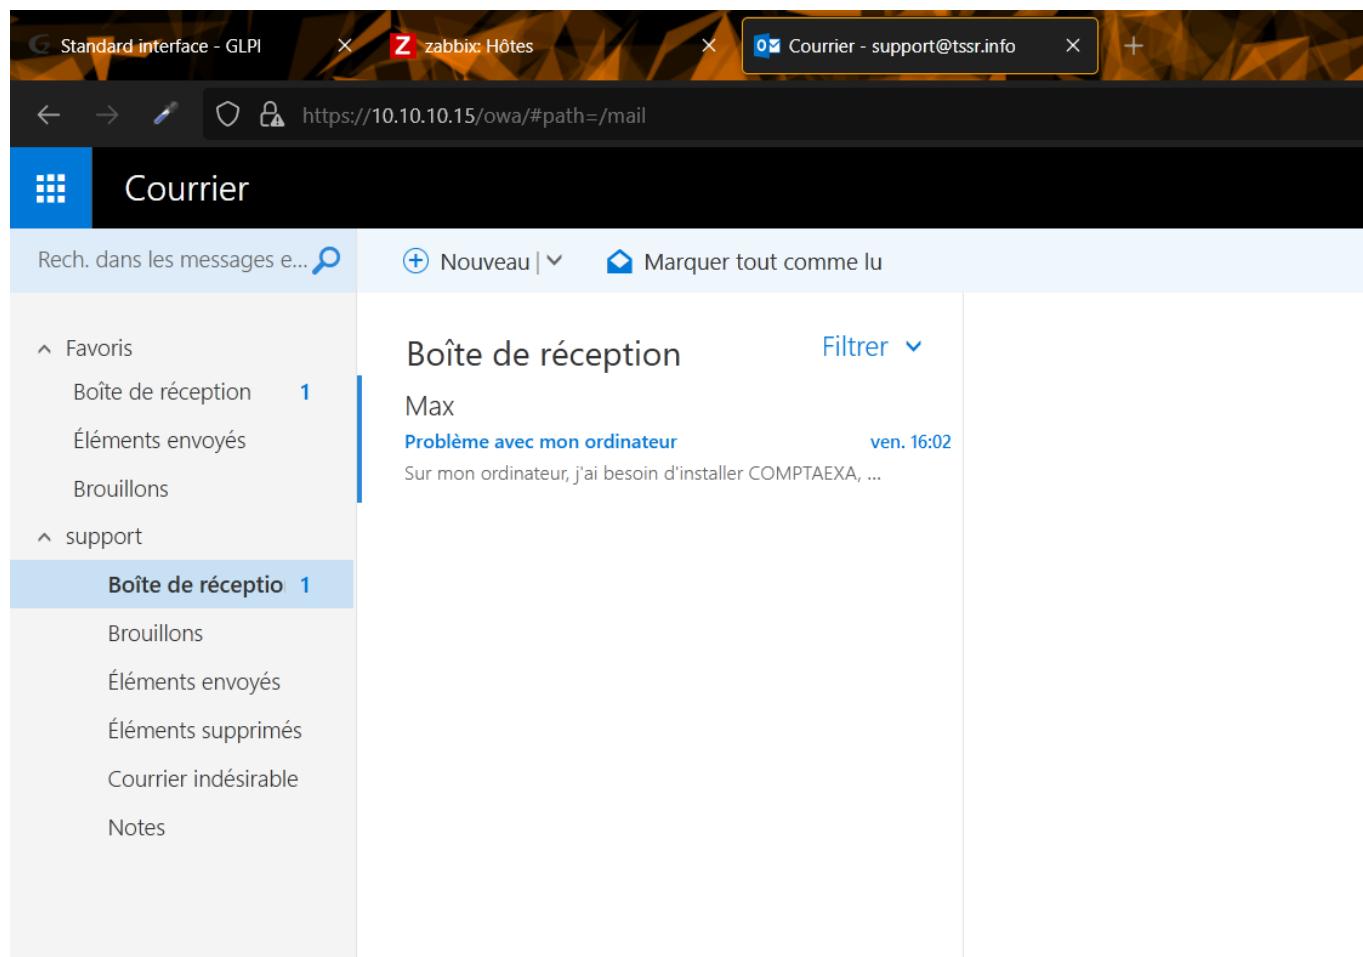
Standard interface - GLPI ×
zabbix: Hôtes ×
Courrier - support@tssr.info ×
+

https://10.10.10.15/owa/#path=/mail

Courrier

Rech. dans les messages e...

Nouveau |
Marquer tout comme lu

Favoris
Boîte de réception 1
Éléments envoyés
Brouillons
support
Boîte de réceptio 1
Brouillons
Éléments envoyés
Éléments supprimés
Courrier indésirable
Notes

Boîte de réception
Filtrer

Max
Problème avec mon ordinateur
ven. 16:02
Sur mon ordinateur, j'ai besoin d'installer COMPTAEXA, ...